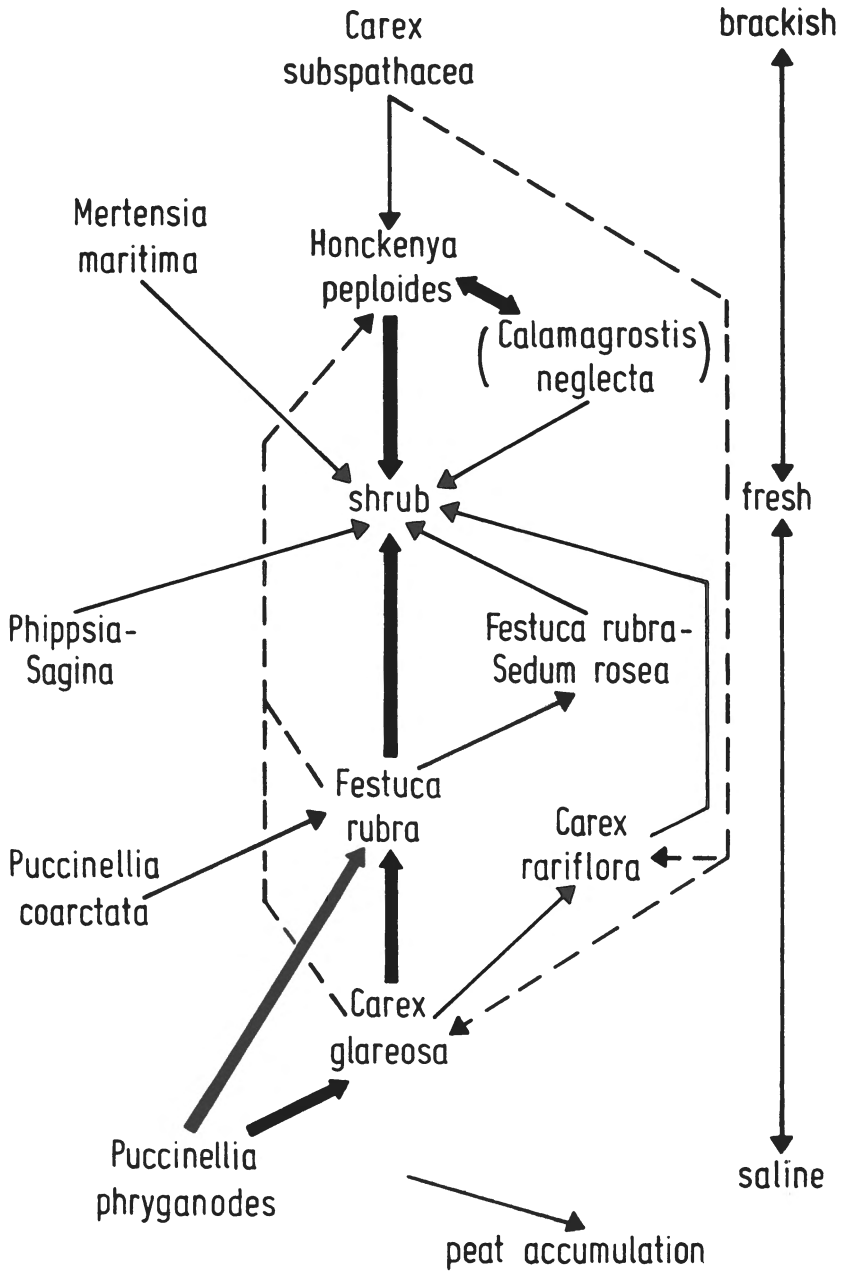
Carex subspathacea

brackish

Mertensia maritima

Honckenya peploides

(Calamagrostis neglecta)

shrub

fresh

Phippsia-Sagina

Festuca rubra-Sedum rosea

Festuca rubra

Puccinellia coarctata

Carex rariflora

Carex glareosa

Puccinellia phryganodes

saline

peat accumulation